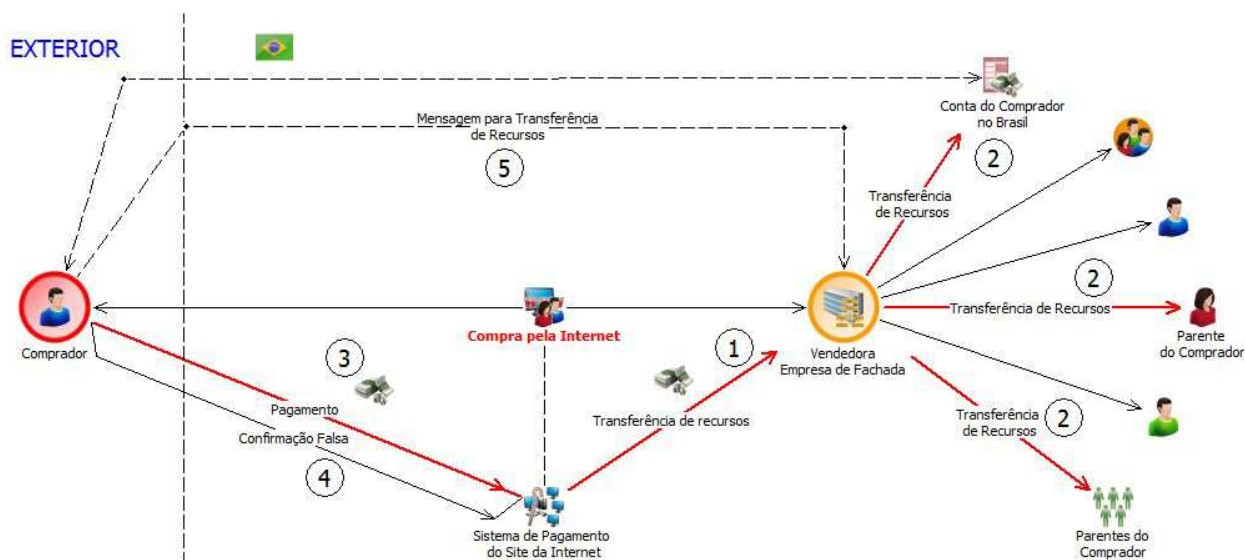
EXTERIOR

Mensagem para Transferência de Recursos

5

Conta do Comprador no Brasil

2

Transferência de Recursos

2

Transferência de Recursos

Parente do Comprador

Comprador

Compra pela Internet

3

1

Vendedora Empresa de Fachada

Pagamento

Transferência de recursos

Transferência de Recursos

2

Confirmação Falsa

4

Sistema de Pagamento do Site da Internet

Parentes do Comprador